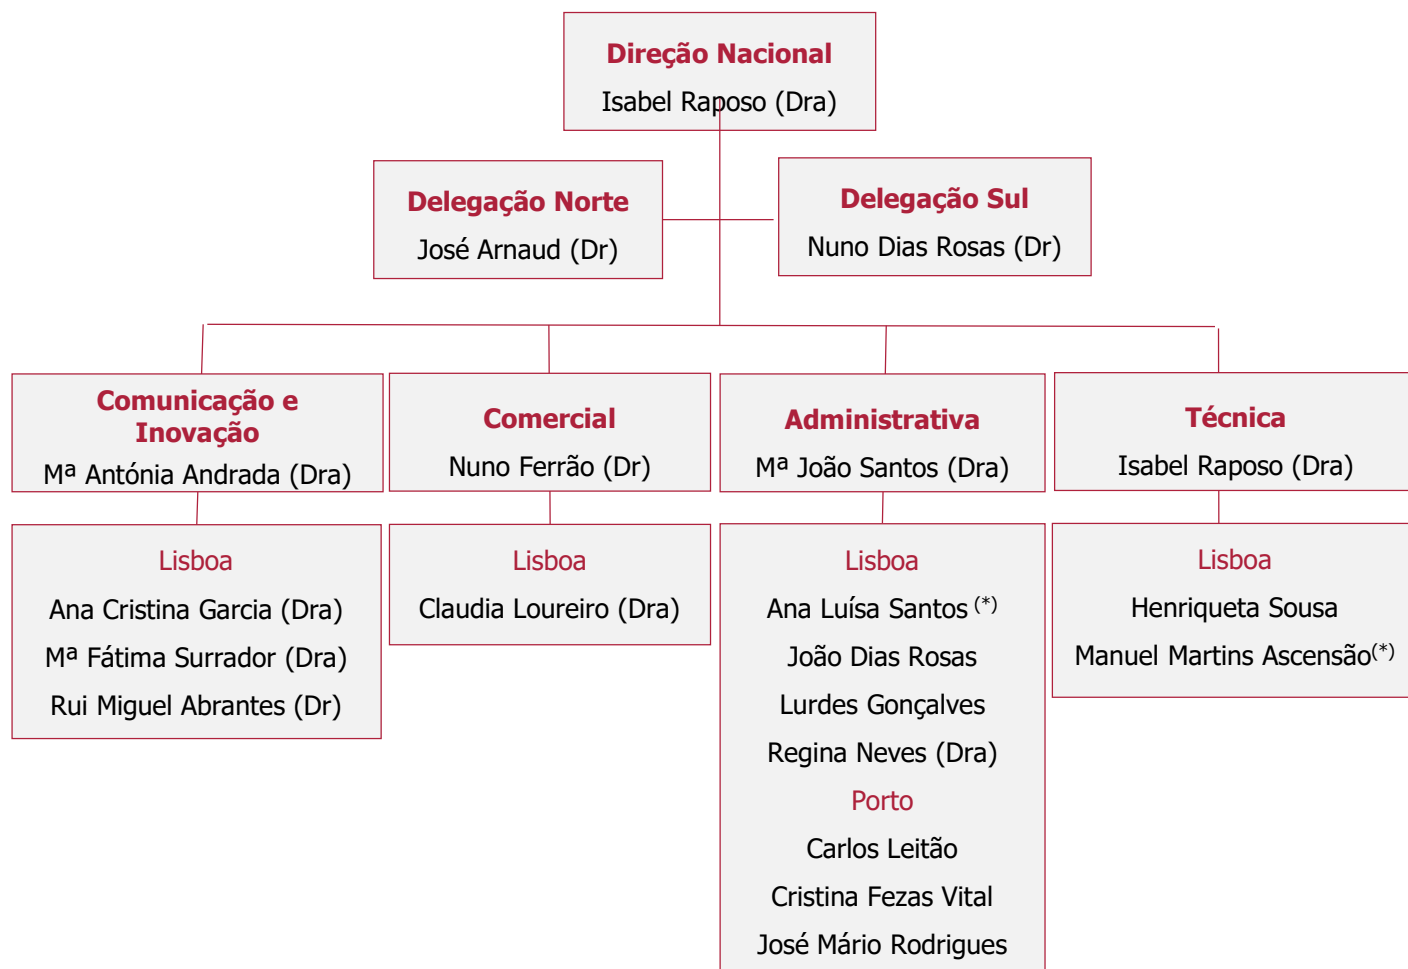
Direção Nacional
Isabel Raposo (Dra)

Delegação Norte
José Arnaud (Dr)

Delegação Sul
Nuno Dias Rosas (Dr)

Comunicação e Inovação
Mª Antónia Andrada (Dra)

Comercial
Nuno Ferrão (Dr)

Administrativa
Mª João Santos (Dra)

Técnica
Isabel Raposo (Dra)

Lisboa
Ana Cristina Garcia (Dra)
Mª Fátima Surrador (Dra)
Rui Miguel Abrantes (Dr)

Lisboa
Claudia Loureiro (Dra)

Lisboa
Ana Luísa Santos $^{(*)}$
João Dias Rosas
Lurdes Gonçalves
Regina Neves (Dra)
Porto
Carlos Leitão
Cristina Fezas Vital
José Mário Rodrigues

Lisboa
Henriqueta Sousa
Manuel Martins Ascensão$^{(*)}$